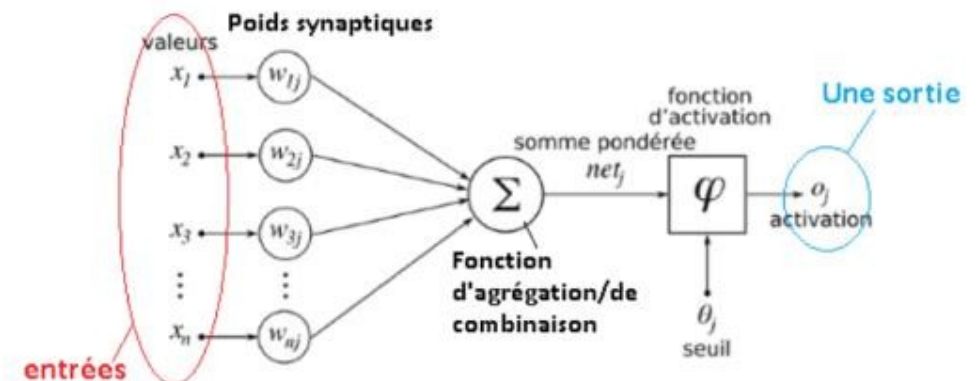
Poids synaptiques

valeurs

$x_1$ $w_{1j}$

$x_2$ $w_{2j}$

$x_3$ $w_{3j}$

⋮ ⋮

$x_n$ $w_{nj}$

entrées

$\Sigma$

somme pondérée

$net_j$

Fonction d'agrégation/de combinaison

fonction d'activation

$\varphi$

$\theta_j$

seuil

Une sortie

$o_j$

activation